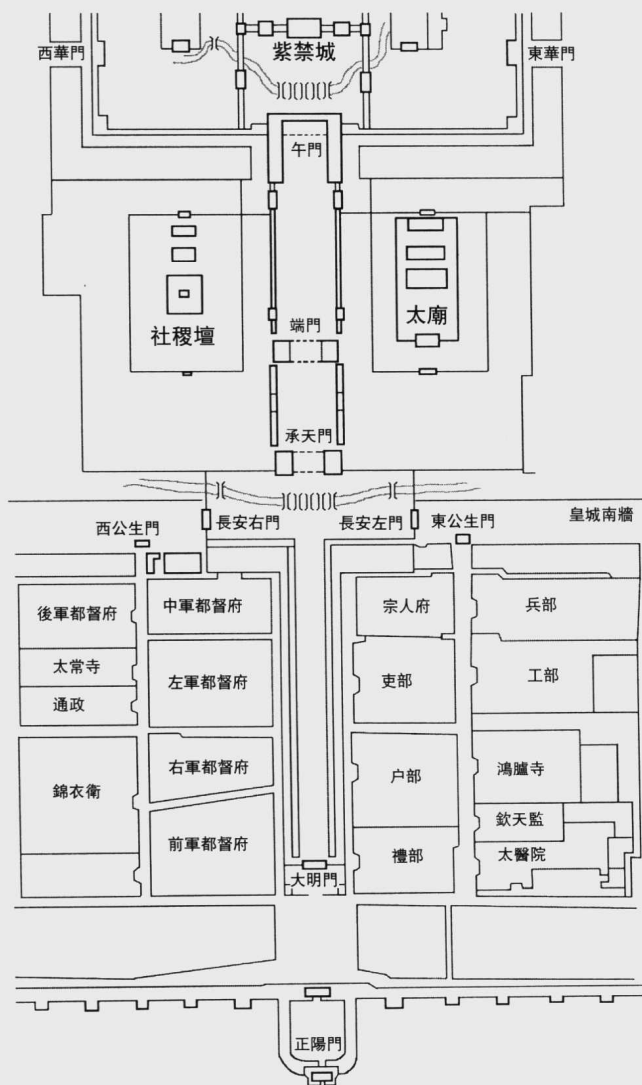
西華門
紫禁城
東華門
午門
社稷壇
太廟
端門
承天門
西公生門
長安右門
長安左門
東公生門
皇城南牆
後軍都督府
中軍都督府
宗人府
兵部
太常寺
左軍都督府
吏部
工部
通政
右軍都督府
戶部
鴻臚寺
錦衣衛
欽天監
前軍都督府
禮部
太醫院
大明門
正陽門